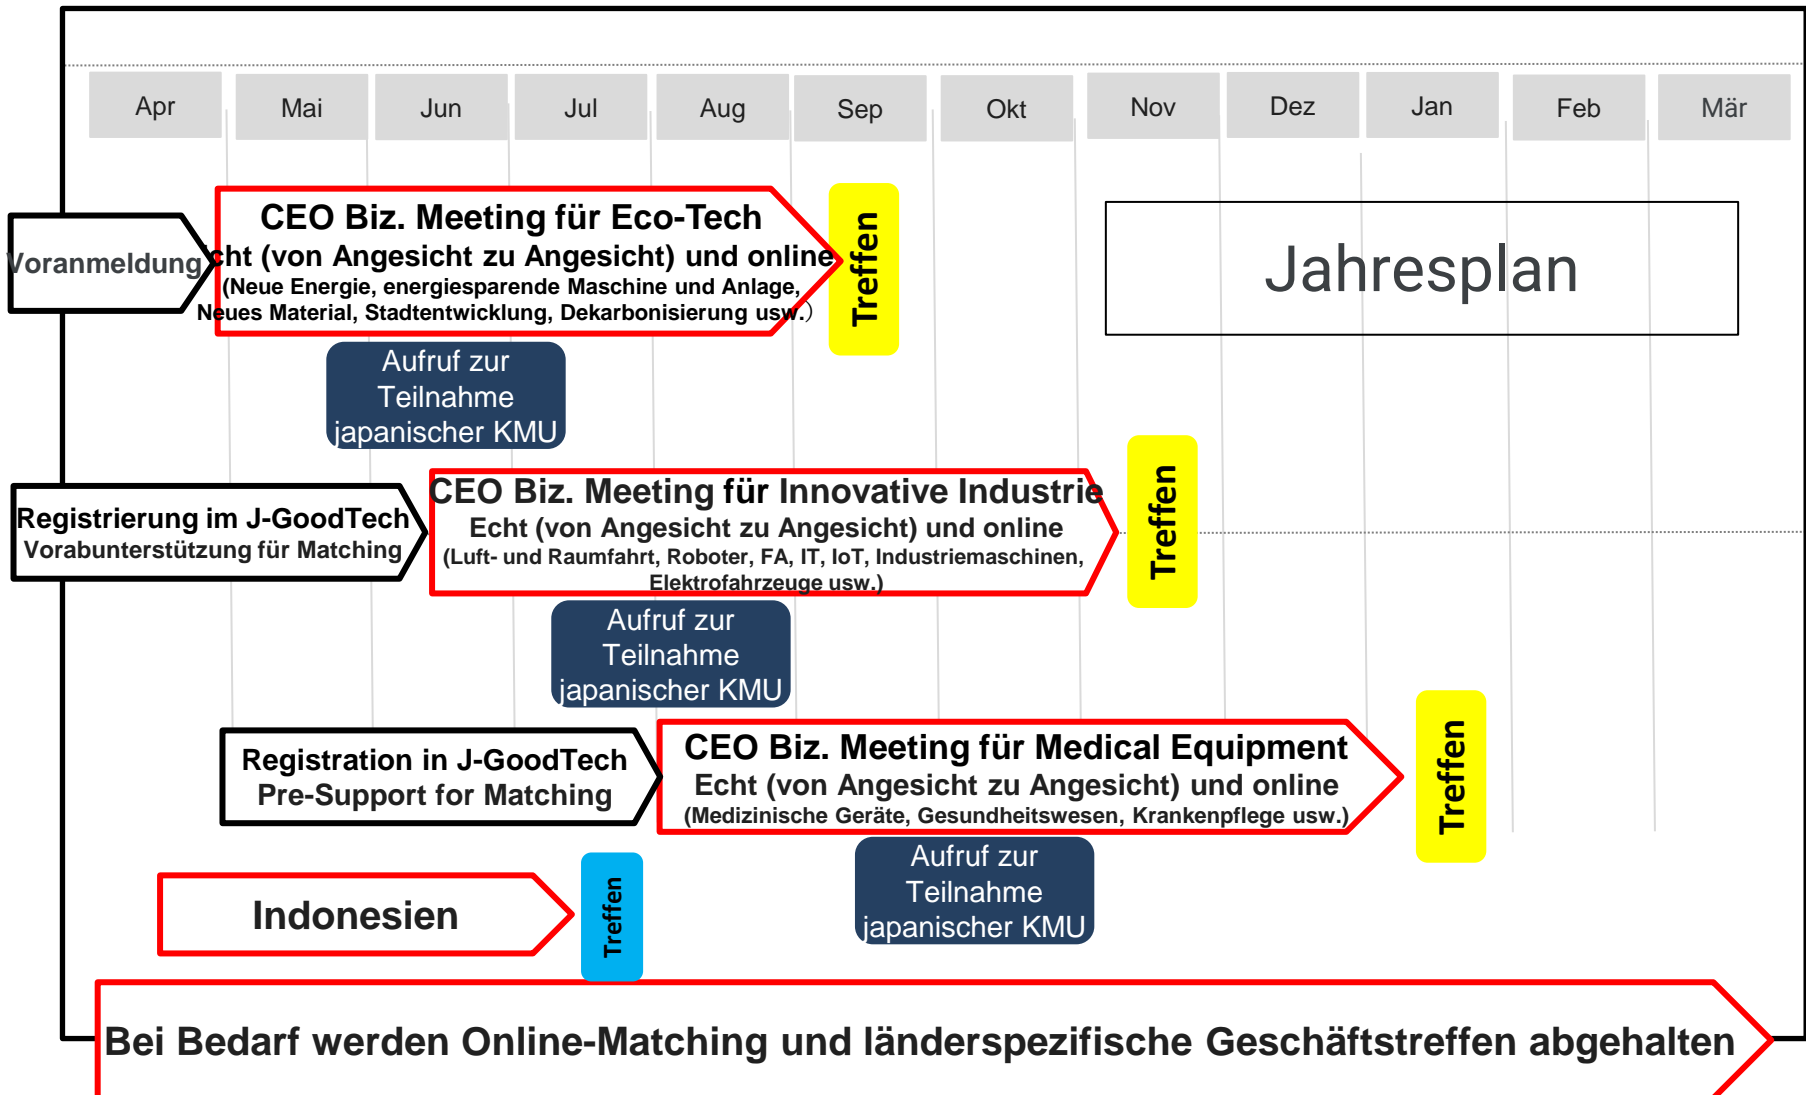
Apr Mai Jun Jul Aug Sep Okt Nov Dez Jan Feb Mär

Jahresplan

Voranmeldung

CEO Biz. Meeting für Eco-Tech
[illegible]cht (von Angesicht zu Angesicht) und online
(Neue Energie, energiesparende Maschine und Anlage, Neues Material, Stadtentwicklung, Dekarbonisierung usw.)

Treffen

Aufruf zur Teilnahme japanischer KMU

Registrierung im J-GoodTech
Vorabunterstützung für Matching

CEO Biz. Meeting für Innovative Industrie
Echt (von Angesicht zu Angesicht) und online
(Luft- und Raumfahrt, Roboter, FA, IT, IoT, Industriemaschinen, Elektrofahrzeuge usw.)

Treffen

Aufruf zur Teilnahme japanischer KMU

Registration in J-GoodTech
Pre-Support for Matching

CEO Biz. Meeting für Medical Equipment
Echt (von Angesicht zu Angesicht) und online
(Medizinische Geräte, Gesundheitswesen, Krankenpflege usw.)

Treffen

Aufruf zur Teilnahme japanischer KMU

Indonesien

Treffen

Bei Bedarf werden Online-Matching und länderspezifische Geschäftstreffen abgehalten